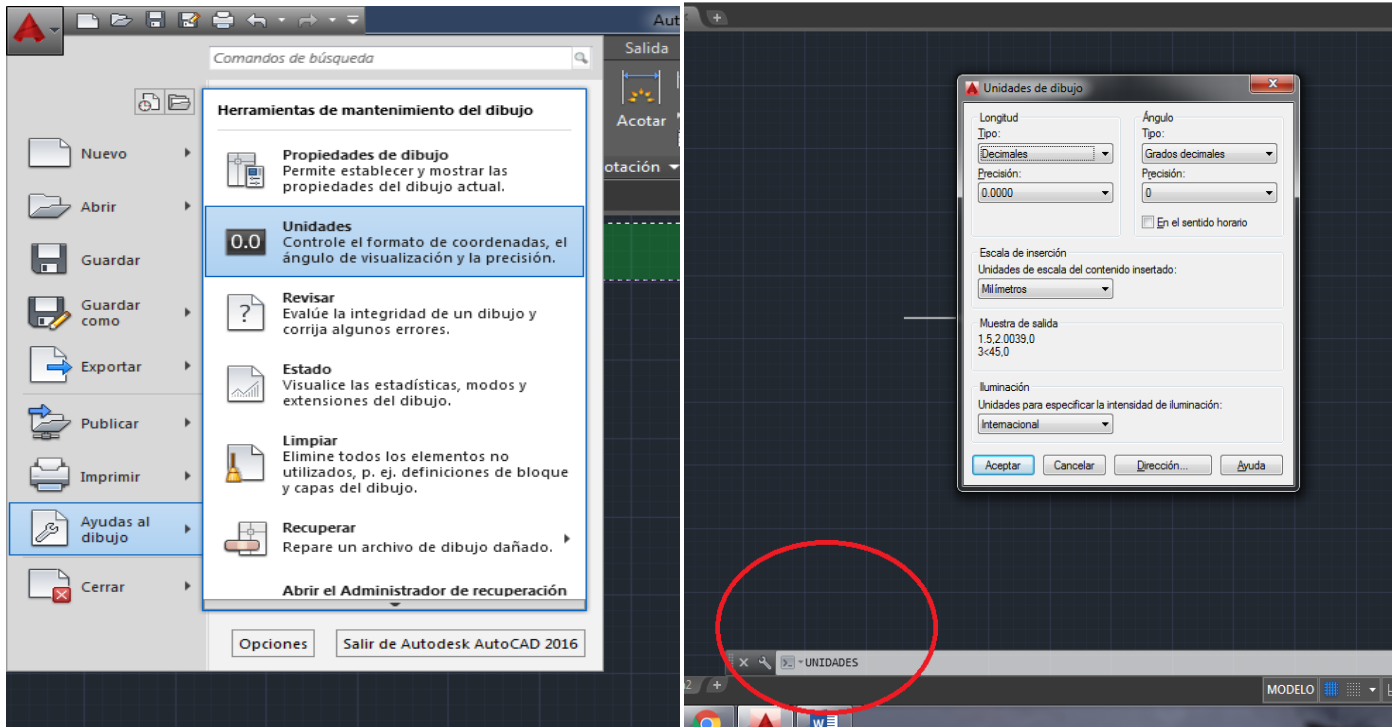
Aut

Comandos de búsqueda

Salida

Acotar

otación

Nuevo

Abrir

Guardar

Guardar como

Exportar

Publicar

Imprimir

Ayudas al dibujo

Cerrar

Herramientas de mantenimiento del dibujo

Propiedades de dibujo
Permite establecer y mostrar las propiedades del dibujo actual.

0.0

Unidades
Controle el formato de coordenadas, el ángulo de visualización y la precisión.

Revisar
Evalúe la integridad de un dibujo y corrija algunos errores.

Estado
Visualice las estadísticas, modos y extensiones del dibujo.

Limpiar
Elimine todos los elementos no utilizados, p. ej. definiciones de bloque y capas del dibujo.

Recuperar
Repare un archivo de dibujo dañado.

Abrir el Administrador de recuperación

Opciones

Salir de Autodesk AutoCAD 2016

Unidades de dibujo

Longitud
Tipo:
Decimales
Precisión:
0.0000

Ángulo
Tipo:
Grados decimales
Precisión:
0
En el sentido horario

Escala de inserción
Unidades de escala del contenido insertado:
Milímetros

Muestra de salida
1.5,2.0039,0
3<45,0

Iluminación
Unidades para especificar la intensidad de iluminación:
Internacional

Aceptar
Cancelar
Dirección...
Ayuda

UNIDADES

MODELO